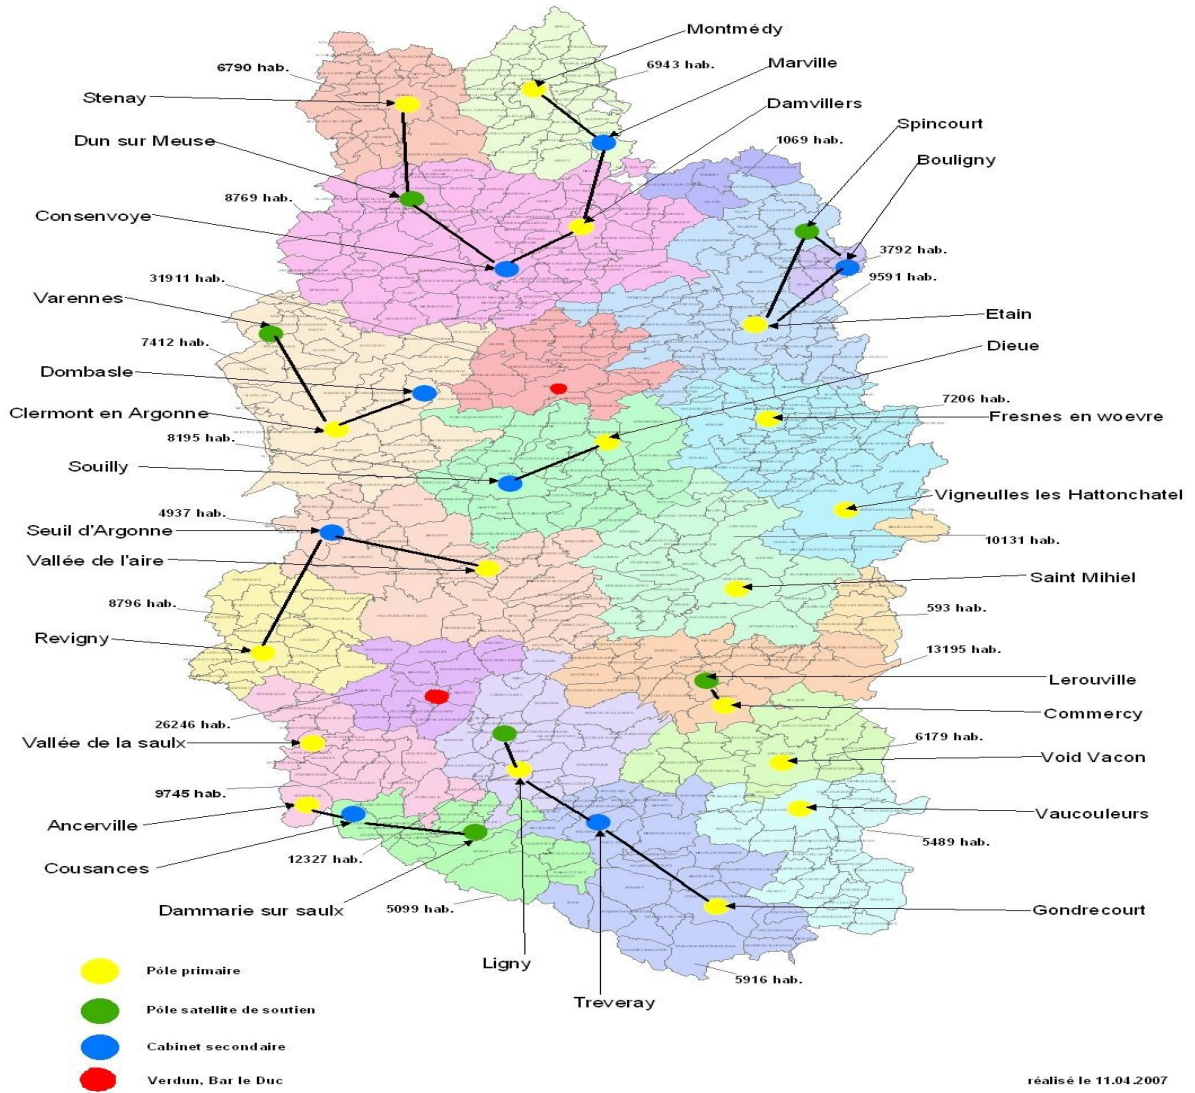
Montmédy
6790 hab.
6943 hab.
Marville
Stenay
Damvillers
Dun sur Meuse
1069 hab.
Spincourt
Bouligny
8769 hab.
Consenvoye
3792 hab.
31911 hab.
9591 hab.
Varennes
Etain
7412 hab.
Dieue
Dombasle
7206 hab.
Clermont en Argonne
Fresnes en woevre
8195 hab.
Souilly
Vigneulles les Hattonchatel
4937 hab.
Seuil d'Argonne
10131 hab.
Vallée de l'aire
Saint Mihiel
8796 hab.
593 hab.
Revigny
13195 hab.
Lerouville
26246 hab.
Commercy
Vallée de la saulx
6179 hab.
Void Vacon
9745 hab.
Ancerville
Vaucouleurs
5489 hab.
Cousances
12327 hab.
Dammarie sur saulx
5099 hab.
Gondrecourt
Ligny
5916 hab.
Treveray
Pôle primaire
Pôle satellite de soutien
Cabinet secondaire
Verdun, Bar le Duc
réalisé le 11.04.2007